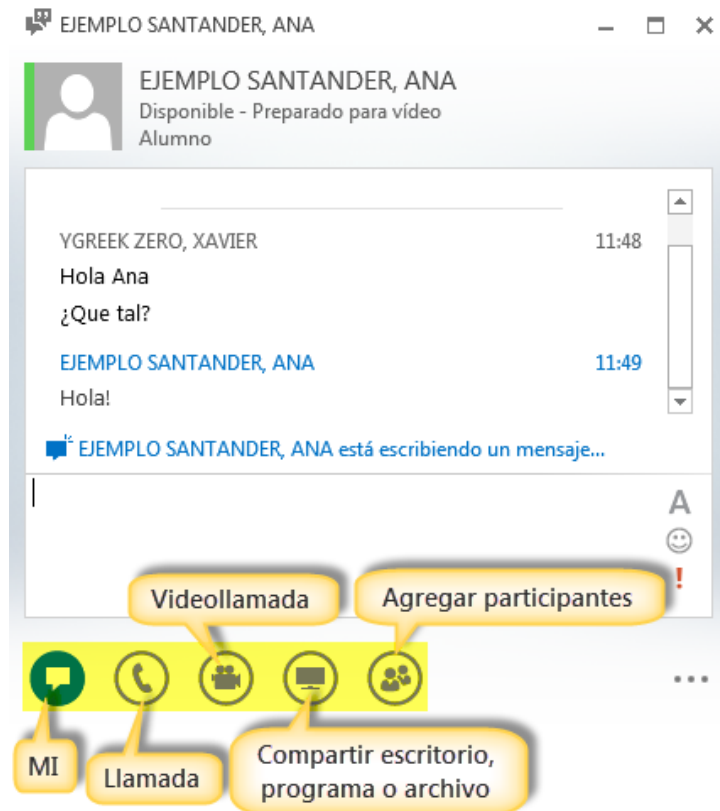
EJEMPLO SANTANDER, ANA

EJEMPLO SANTANDER, ANA
Disponible - Preparado para vídeo
Alumno

YGREEK ZERO, XAVIER 11:48
Hola Ana
¿Que tal?

EJEMPLO SANTANDER, ANA 11:49
Hola!

EJEMPLO SANTANDER, ANA está escribiendo un mensaje...

A
!

Videollamada

Agregar participantes

...

MI

Llamada

Compartir escritorio, programa o archivo